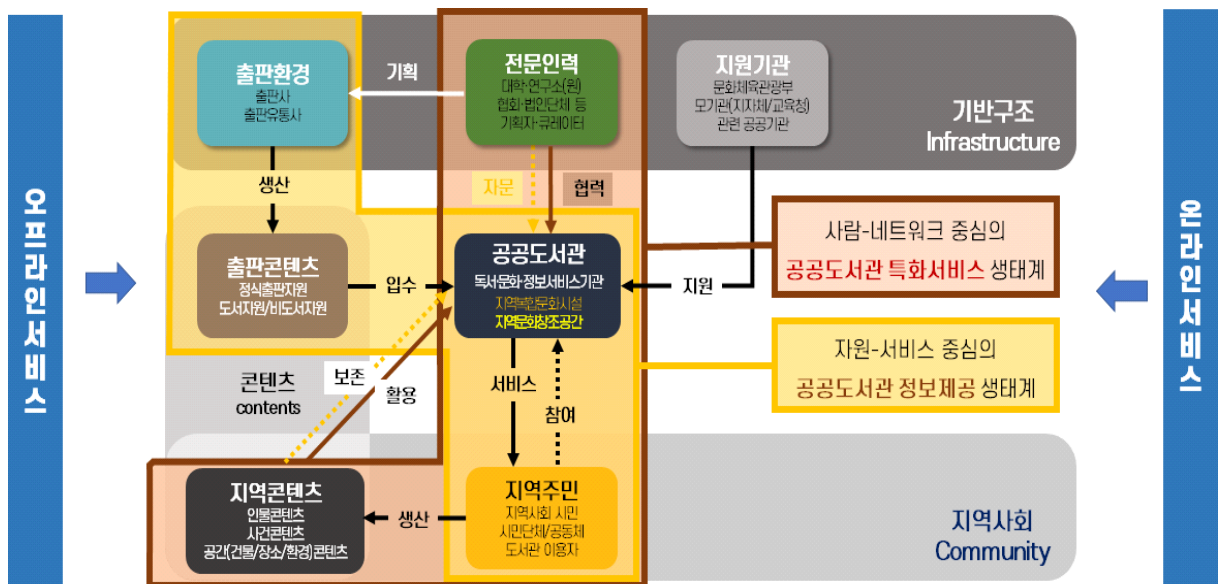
오프라인서비스

출판환경
출판사
출판유통사

기획

전문인력
대학·연구소(원)
협회·법인단체 등
기획자·큐레이터

지원기관
문화체육관광부
모기관(지자체/교육청)
관련 공공기관

기반구조
Infrastructure

생산

자문

협력

출판콘텐츠
정식출판자원
도서자원/비도서자원

입수

공공도서관
독서문화·정보서비스기관
지역복합문화시설
지역문화창조공간

지원

사람-네트워크 중심의
공공도서관 특화서비스 생태계

자원-서비스 중심의
공공도서관 정보제공 생태계

온라인서비스

콘텐츠
contents

보존

활용

서비스

참여

지역콘텐츠
인물콘텐츠
사건콘텐츠
공간(건물/장소/환경)콘텐츠

생산

지역주민
지역사회 시민
시민단체/공동체
도서관 이용자

지역사회
Community